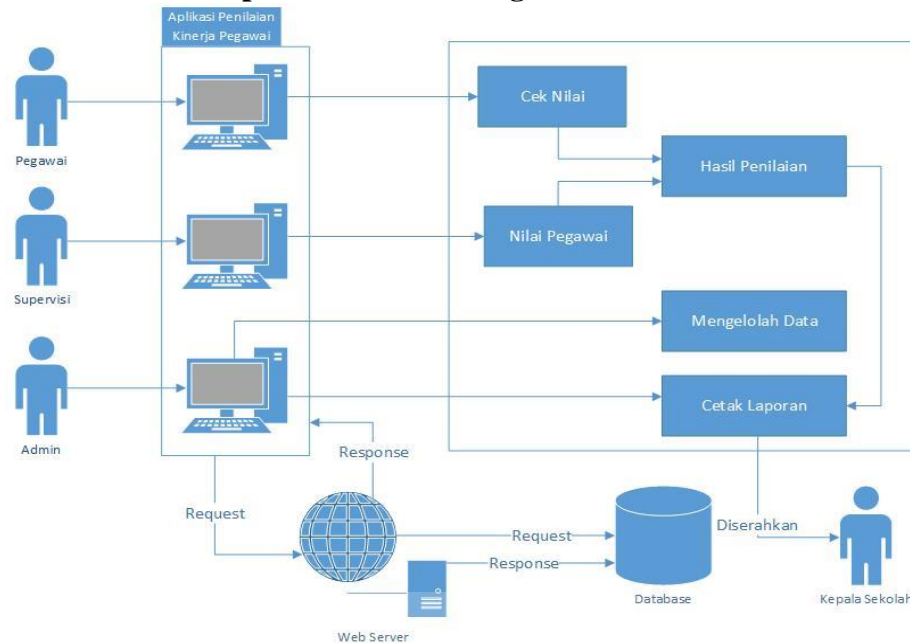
Aplikasi Penilaian Kinerja Pegawai

Pegawai

Supervisi

Admin

Cek Nilai

Hasil Penilaian

Nilai Pegawai

Mengelolah Data

Cetak Laporan

Response

Request

Request

Response

Database

Diserahkan

Kepala Sekolah

Web Server